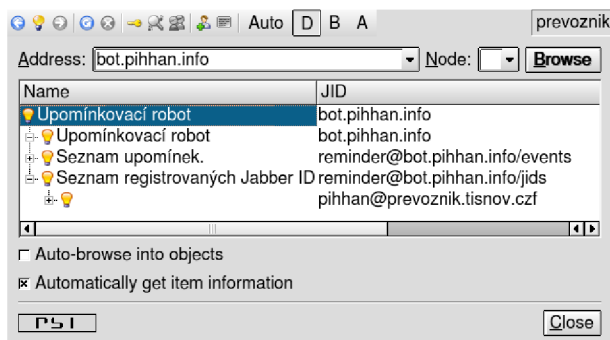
Auto D B A prevoznik

Address: bot.pihhan.info Node: Browse

| Name | JID |
|---|---|
| Upomínkovací robot | bot.pihhan.info |
| Upomínkovací robot | bot.pihhan.info |
| Seznam upomínek. | reminder@bot.pihhan.info/events |
| Seznam registrovaných Jabber ID | reminder@bot.pihhan.info/jids |
| | pihhan@prevoznik.tisnov.czf |

Auto-browse into objects

Automatically get item information

PSI

Close